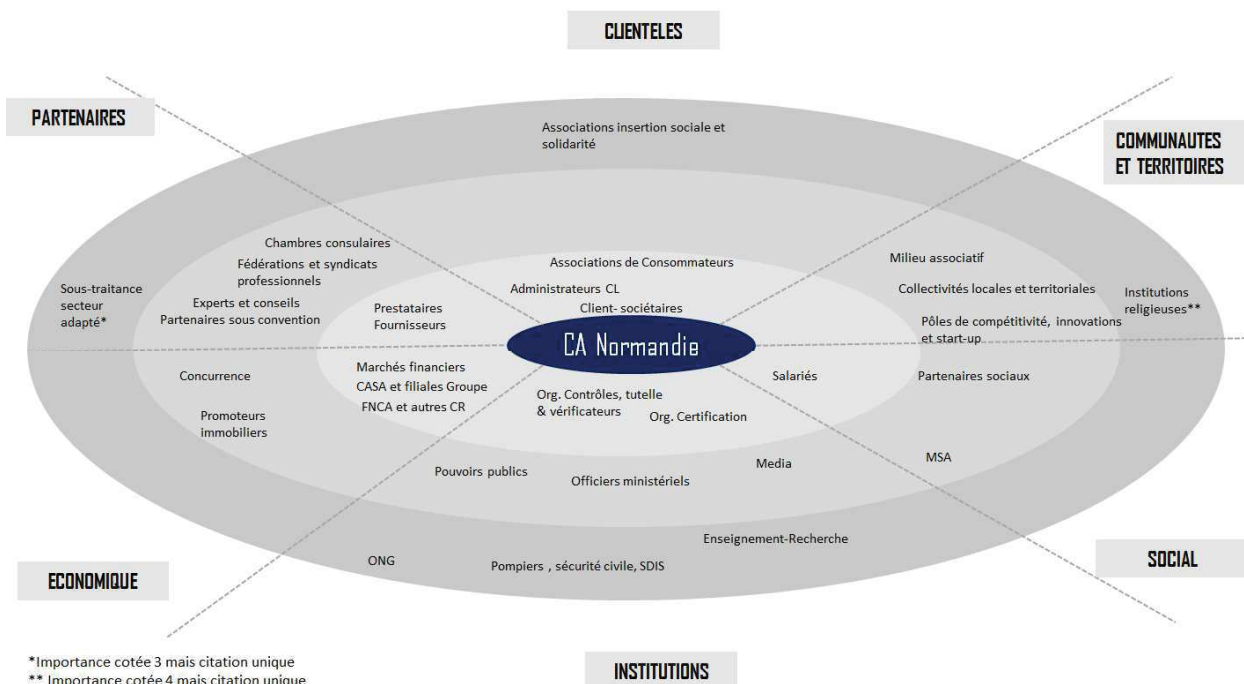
CLIENTELES

PARTENAIRES

COMMUNAUTES ET TERRITOIRES

Associations insertion sociale et solidarité

Chambres consulaires

Fédérations et syndicats professionnels

Sous-traitance secteur adapté*

Experts et conseils

Partenaires sous convention

Associations de Consommateurs

Administrateurs CL

Client- sociétaires

Prestataires

Fournisseurs

Milieu associatif

Collectivités locales et territoriales

Institutions religieuses**

Pôles de compétitivité, innovations et start-up

CA Normandie

Marchés financiers

CASA et filiales Groupe

FNCA et autres CR

Concurrence

Promoteurs immobiliers

Org. Contrôles, tutelle & vérificateurs

Org. Certification

Salariés

Partenaires sociaux

Pouvoirs publics

Officiers ministériels

Media

MSA

Enseignement-Recherche

ONG

Pompiers , sécurité civile, SDIS

ECONOMIQUE

SOCIAL

*Importance cotée 3 mais citation unique
** Importance cotée 4 mais citation unique

INSTITUTIONS